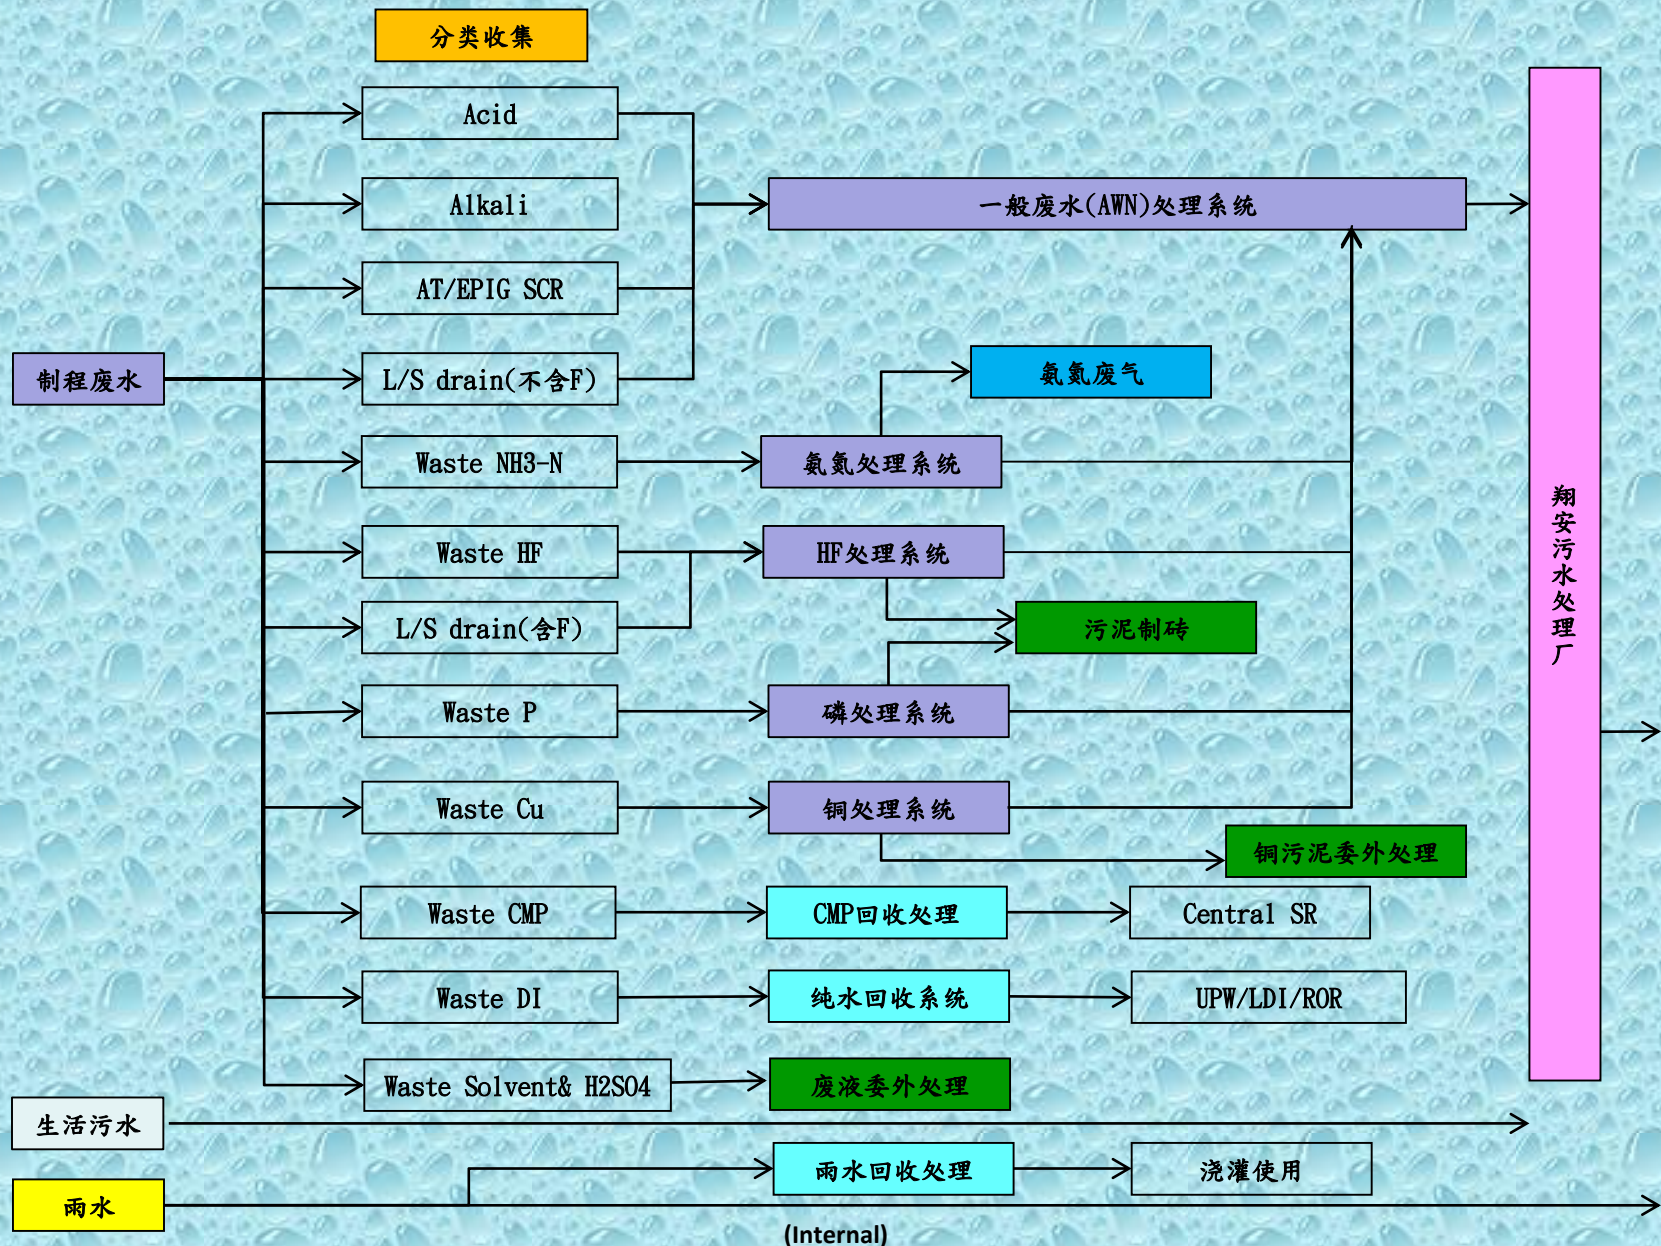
分类收集

Acid

Alkali

AT/EPIG SCR

L/S drain(不含F)

制程废水

一般废水(AWN)处理系统

氨氮废气

Waste NH3-N

氨氮处理系统

Waste HF

HF处理系统

L/S drain(含F)

污泥制砖

Waste P

磷处理系统

Waste Cu

铜处理系统

铜污泥委外处理

Waste CMP

CMP回收处理

Central SR

Waste DI

纯水回收系统

UPW/LDI/ROR

Waste Solvent& H2SO4

废液委外处理

翔安污水处理厂

生活污水

雨水回收处理

浇灌使用

雨水

(Internal)